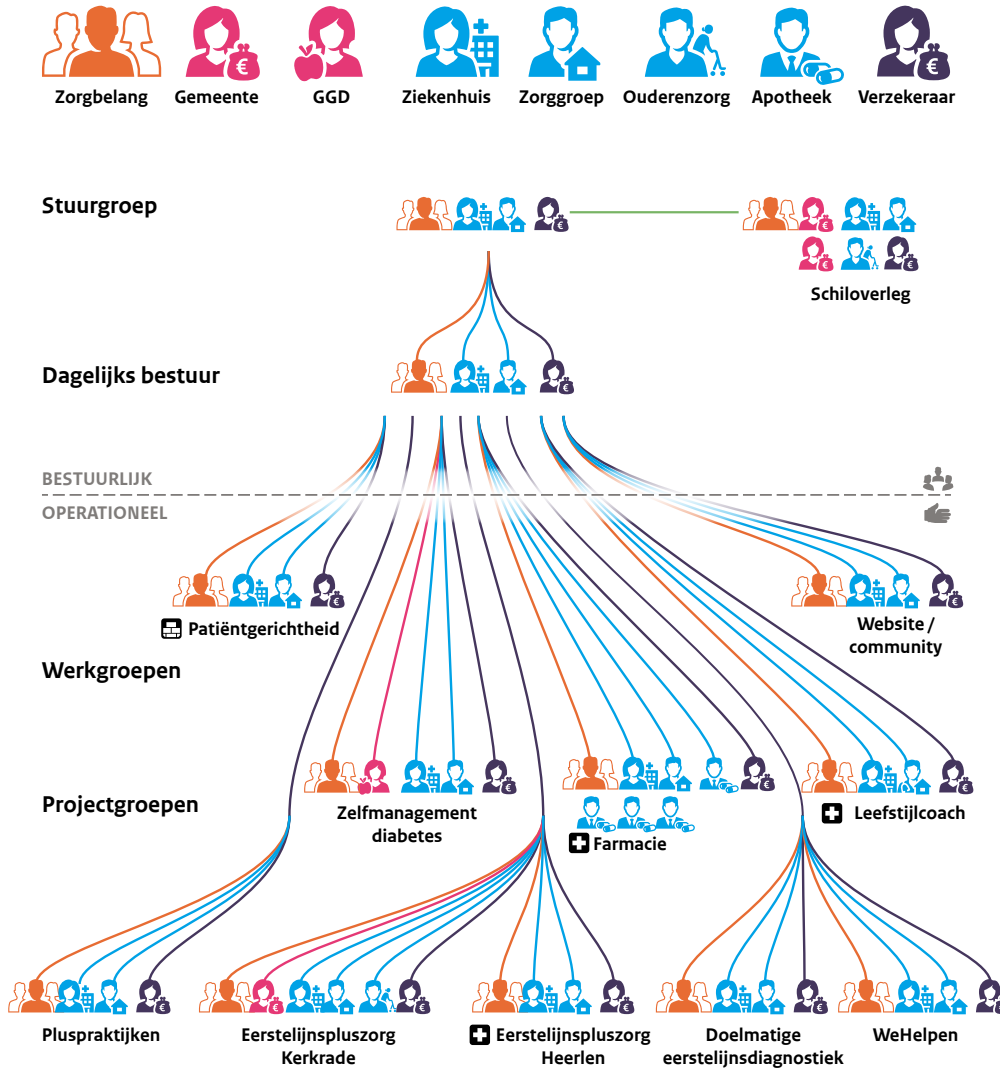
Zorgbelang Gemeente GGD Ziekenhuis Zorggroep Ouderenzorg Apotheek Verzekeraar

Stuurgroep

Schiloverleg

Dagelijks bestuur

BESTUURLIJK

OPERATIONEEL

Patiëntgerichtheid

Website / community

Werkgroepen

Projectgroepen

Zelfmanagement diabetes

Farmacie

Leefstijlcoach

Pluspraktijken

Eerstelijnspluszorg Kerkrade

Eerstelijnspluszorg Heerlen

Doelmatige eerstelijnsdiagnostiek

WeHelpen